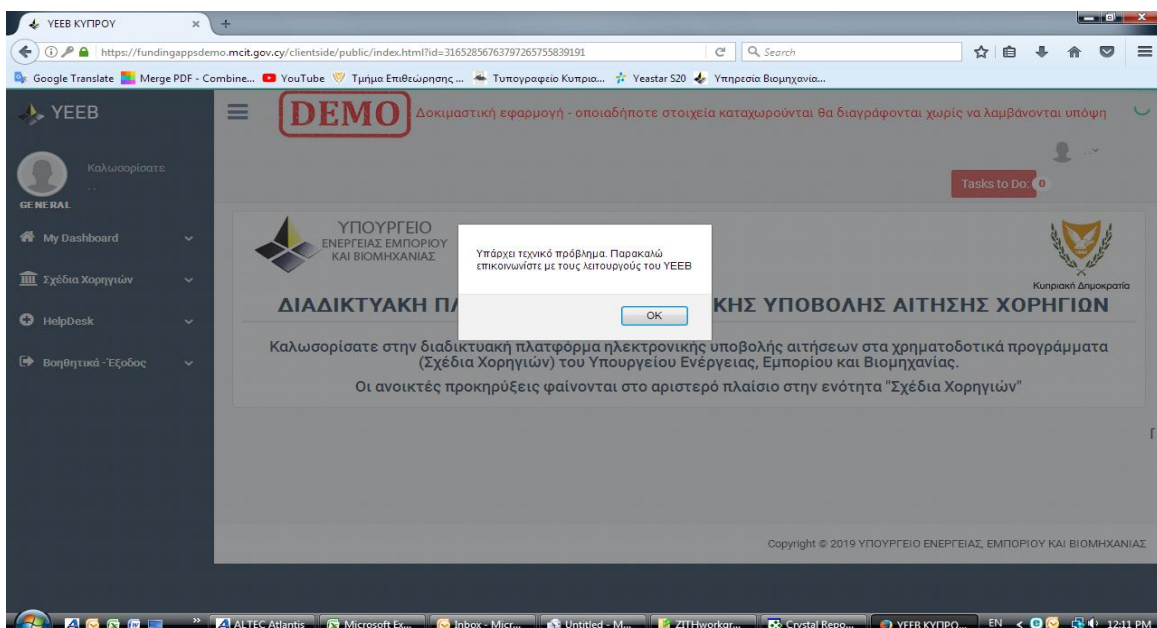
YEEB ΚΥΠΡΟΥ

https://fundingappsdemo.mcit.gov.cy/clientside/public/index.html?id=3165285676379726575583919​1

Search

Google Translate Merge PDF - Combine... YouTube Τμήμα Επιθεώρησης ... Τυπογραφείο Κυπρια... Yeastar S20 Υπηρεσία Βιομηχανία...

YEEB

DEMO Δοκιμαστική εφαρμογή - οποιαδήποτε στοιχεία καταχωρούνται θα διαγράφονται χωρίς να λαμβάνονται υπόψη

Καλωσορίσατε

GENERAL

Tasks to Do: 0

My Dashboard

Σχέδια Χορηγιών

HelpDesk

Βοηθητικά -Έξοδος

ΥΠΟΥΡΓΕΙΟ ΕΝΕΡΓΕΙΑΣ ΕΜΠΟΡΙΟΥ ΚΑΙ ΒΙΟΜΗΧΑΝΙΑΣ

Κυπριακή Δημοκρατία

ΔΙΑΔΙΚΤΥΑΚΗ Π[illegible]ΚΗΣ ΥΠΟΒΟΛΗΣ ΑΙΤΗΣΗΣ ΧΟΡΗΓΙΩΝ

Υπάρχει τεχνικό πρόβλημα. Παρακαλώ επικοινωνήστε με τους λειτουργούς του ΥΕΕΒ

OK

Καλωσορίσατε στην διαδικτυακή πλατφόρμα ηλεκτρονικής υποβολής αιτήσεων στα χρηματοδοτικά προγράμματα (Σχέδια Χορηγιών) του Υπουργείου Ενέργειας, Εμπορίου και Βιομηχανίας.

Οι ανοικτές προκηρύξεις φαίνονται στο αριστερό πλαίσιο στην ενότητα "Σχέδια Χορηγιών"

Copyright © 2019 ΥΠΟΥΡΓΕΙΟ ΕΝΕΡΓΕΙΑΣ, ΕΜΠΟΡΙΟΥ ΚΑΙ ΒΙΟΜΗΧΑΝΙΑΣ

ALTEC Atlantis Microsoft Ex... Inbox - Micr... Untitled - M... ZITHworkar... Crystal Repo... YEEB ΚΥΠΡΟ... EN 12:11 PM